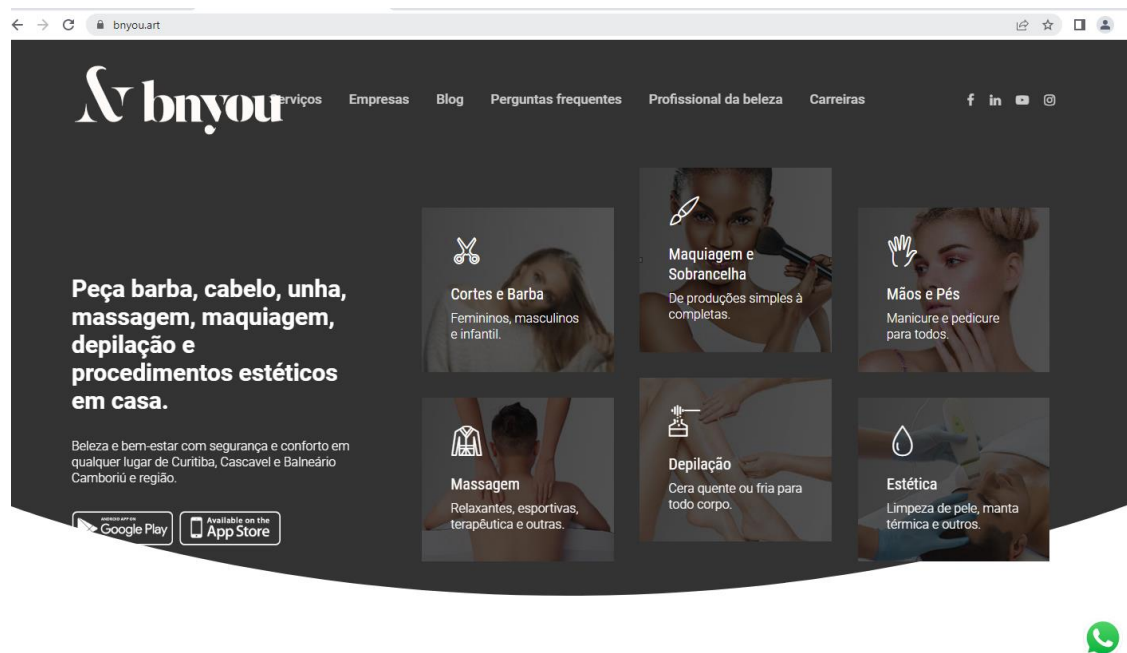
bnyou.art

bnyou Serviços Empresas Blog Perguntas frequentes Profissional da beleza Carreiras

Peça barba, cabelo, unha, massagem, maquiagem, depilação e procedimentos estéticos em casa.

Beleza e bem-estar com segurança e conforto em qualquer lugar de Curitiba, Cascavel e Balneário Camboriú e região.

ANDROID APP ON Google Play

Available on the App Store

Cortes e Barba
Femininos, masculinos e infantil.

Maquiagem e Sobrancelha
De produções simples à completas.

Mãos e Pés
Manicure e pedicure para todos.

Massagem
Relaxantes, esportivas, terapêutica e outras.

Depilação
Cera quente ou fria para todo corpo.

Estética
Limpeza de pele, manta térmica e outros.